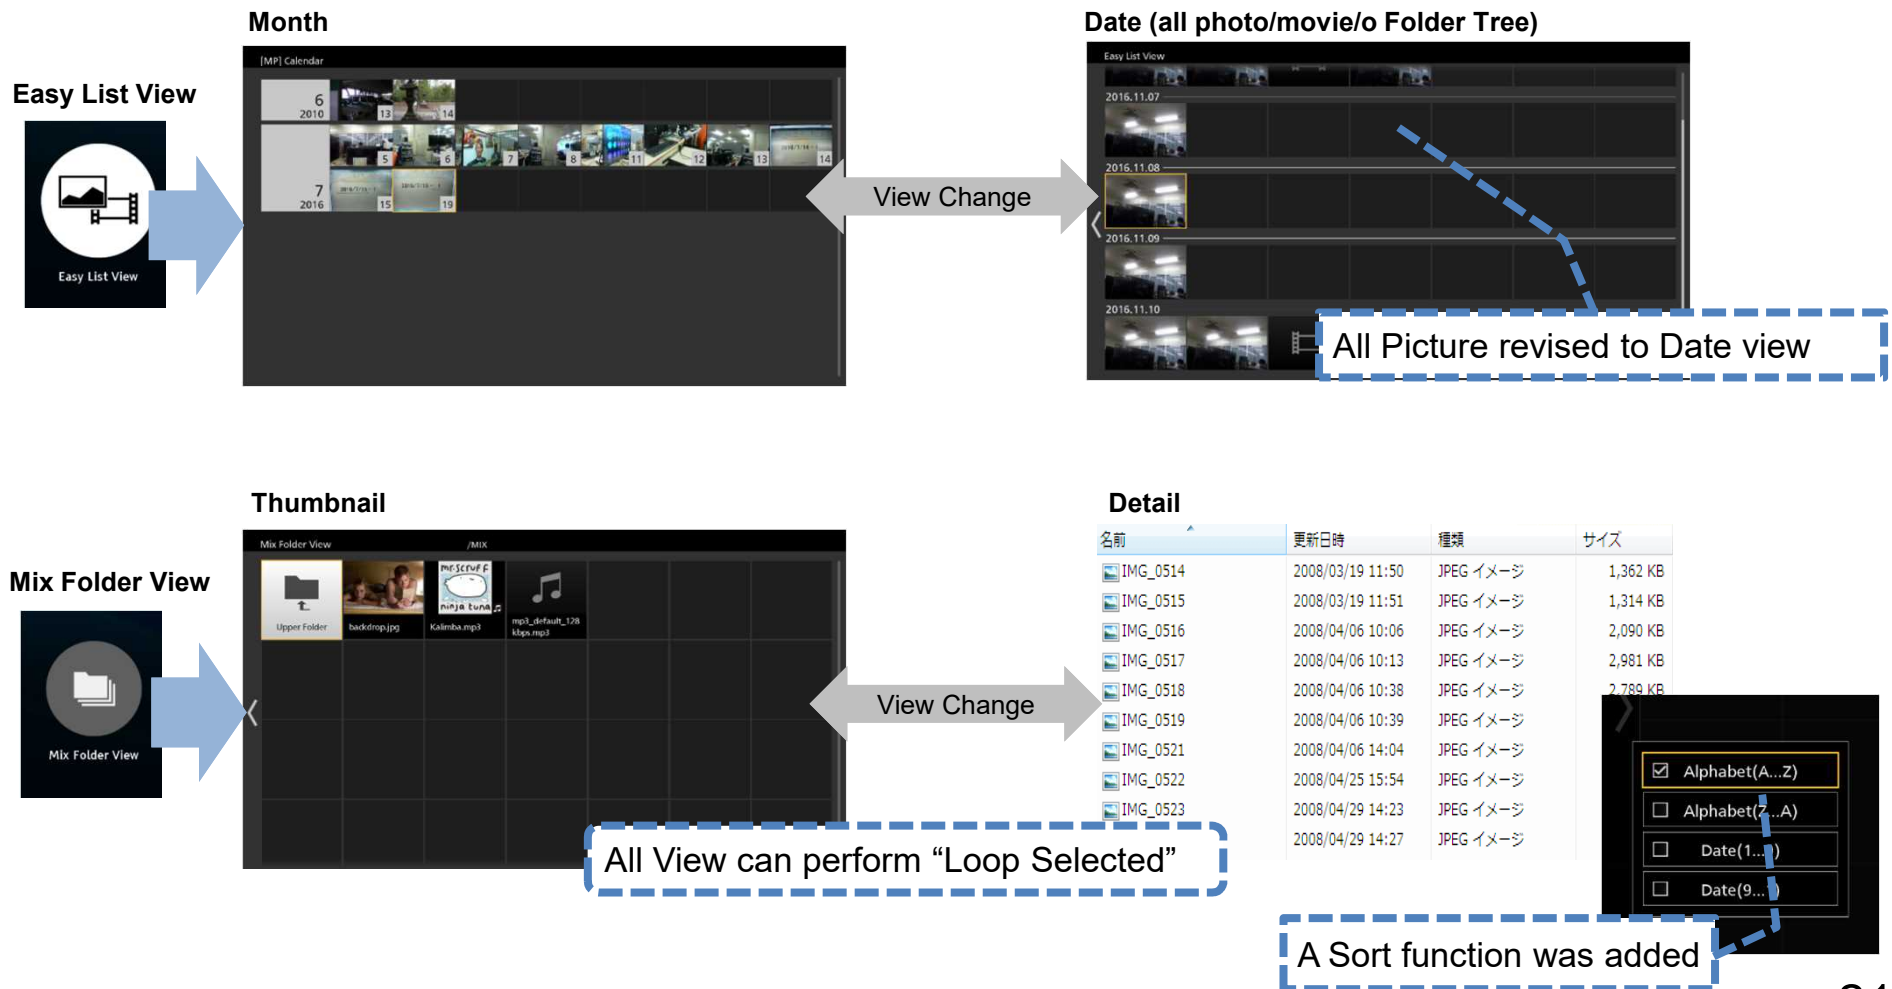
Month

Date (all photo/movie/o Folder Tree)

Easy List View

Easy List View

[MP] Calendar

6
2010

13

14

7
2016

5

6

7

8

11

12

13

14

15

19

View Change

Easy List View

2016.11.07

2016.11.08

2016.11.09

2016.11.10

All Picture revised to Date view

Thumbnail

Detail

Mix Folder View

Mix Folder View

Mix Folder View

/MIX

Upper Folder

backdrop.jpg

Kalimba.mp3

mp3_default_128 kbps.mp3

View Change

| 名前 | 更新日時 | 種類 | サイズ |
|---|---|---|---|
| IMG_0514 | 2008/03/19 11:50 | JPEG イメージ | 1,362 KB |
| IMG_0515 | 2008/03/19 11:51 | JPEG イメージ | 1,314 KB |
| IMG_0516 | 2008/04/06 10:06 | JPEG イメージ | 2,090 KB |
| IMG_0517 | 2008/04/06 10:13 | JPEG イメージ | 2,981 KB |
| IMG_0518 | 2008/04/06 10:38 | JPEG イメージ | 2,789 KB |
| IMG_0519 | 2008/04/06 10:39 | JPEG イメージ | |
| IMG_0521 | 2008/04/06 14:04 | JPEG イメージ | |
| IMG_0522 | 2008/04/25 15:54 | JPEG イメージ | |
| IMG_0523 | 2008/04/29 14:23 | JPEG イメージ | |
| | 2008/04/29 14:27 | JPEG イメージ | |

Alphabet(A...Z)
Alphabet(Z...A)
Date(1...)
Date(9...)

All View can perform “Loop Selected”

A Sort function was added